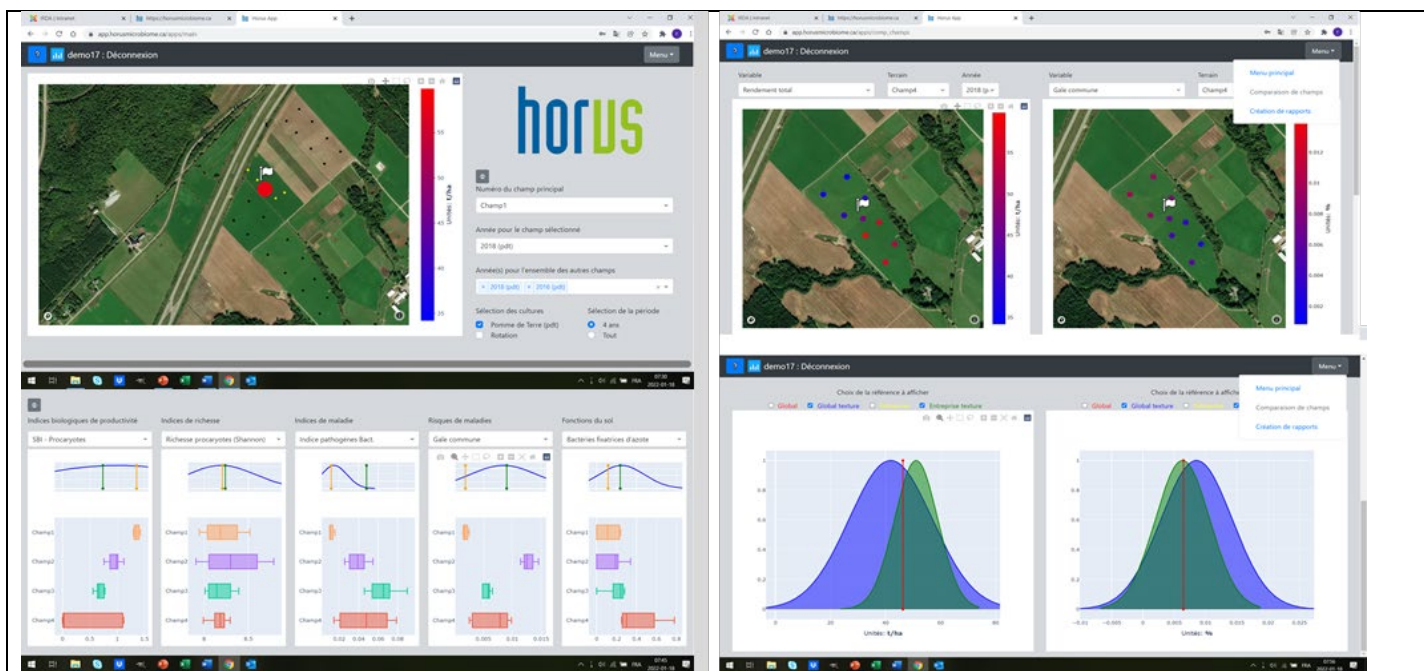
IRDA | Intranet | https://horusmicrobiome.ca | Horus App

app.horusmicrobiome.ca/apps/main

demo17 : Déconnexion

Menu

horus

Numéro du champ principal

Champ1

Année pour le champ sélectionné

2018 (pdt)

Année(s) pour l'ensemble des autres champs

× 2018 (pdt) × 2016 (pdt)

Sélection des cultures

Pomme de Terre (pdt)

Rotation

Sélection de la période

4 ans

Tout

Unités: t/ha

50

45

40

35

07:30 2022-01-18

Indices biologiques de productivité

SBI - Procaryotes

Indices de richesse

Richesse procaryotes (Shannon)

Indices de maladie

Indice pathogènes Bact.

Risques de maladies

Gale commune

Fonctions du sol

Bactéries fixatrices d'azote

Champ1

Champ2

Champ3

Champ4

0 0.5 1 1.5

8 8.5

0.02 0.04 0.06 0.08

0.005 0.01 0.015

0 0.2 0.4 0.6 0.8

07:45 2022-01-18

IRDA | Intranet | https://horusmicrobiome.ca | Horus App

app.horusmicrobiome.ca/apps/comp_champs

Menu

Menu principal

Comparaison de champs

Création de rapports

Variable

Rendement total

Terrain

Champ4

Année

2018 (p

Variable

Gale commune

Terrain

Champ4

Unités: t/ha

55

50

45

40

35

Unités: %

0.012

0.01

0.008

0.006

0.004

0.002

demo17 : Déconnexion

Menu

Menu principal

Comparaison de champs

Création de rapports

Choix de la référence à afficher

Global Global texture Entreprise Entreprise texture

Choix de la référence à afficher

Global Global texture

1

0.8

0.6

0.4

0.2

0

0 20 40 60 80

Unités: t/ha

−0.01 −0.005 0 0.005 0.01 0.015 0.02 0.025

Unités: %

07:36 2022-01-18